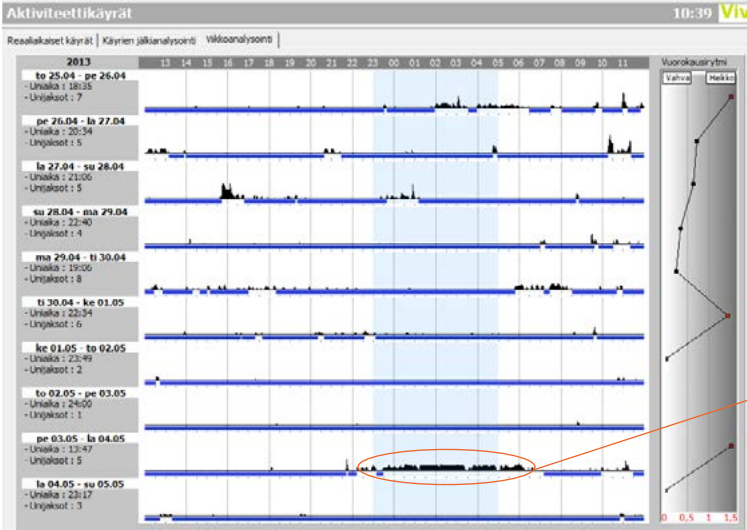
Aktiviteettikäyrät

10:39 Viv

Reaaliaikaiset käyrät | Käyrien jälkianalysointi | Viikkoanalysointi

2013

13 14 15 16 17 18 19 20 21 22 23 00 01 02 03 04 05 06 07 08 09 10 11

to 25.04 - pe 26.04
- Uniaika : 18:35
- Unijaksot : 7

pe 26.04 - la 27.04
- Uniaika : 20:34
- Unijaksot : 5

la 27.04 - su 28.04
- Uniaika : 21:06
- Unijaksot : 5

su 28.04 - ma 29.04
- Uniaika : 22:40
- Unijaksot : 4

ma 29.04 - ti 30.04
- Uniaika : 19:06
- Unijaksot : 8

ti 30.04 - ke 01.05
- Uniaika : 22:34
- Unijaksot : 6

ke 01.05 - to 02.05
- Uniaika : 23:49
- Unijaksot : 2

to 02.05 - pe 03.05
- Uniaika : 24:00
- Unijaksot : 1

pe 03.05 - la 04.05
- Uniaika : 13:47
- Unijaksot : 5

la 04.05 - su 05.05
- Uniaika : 23:17
- Unijaksot : 3

Vuorokausirytmi
Vahva
Heikko

0 0,5 1 1,5